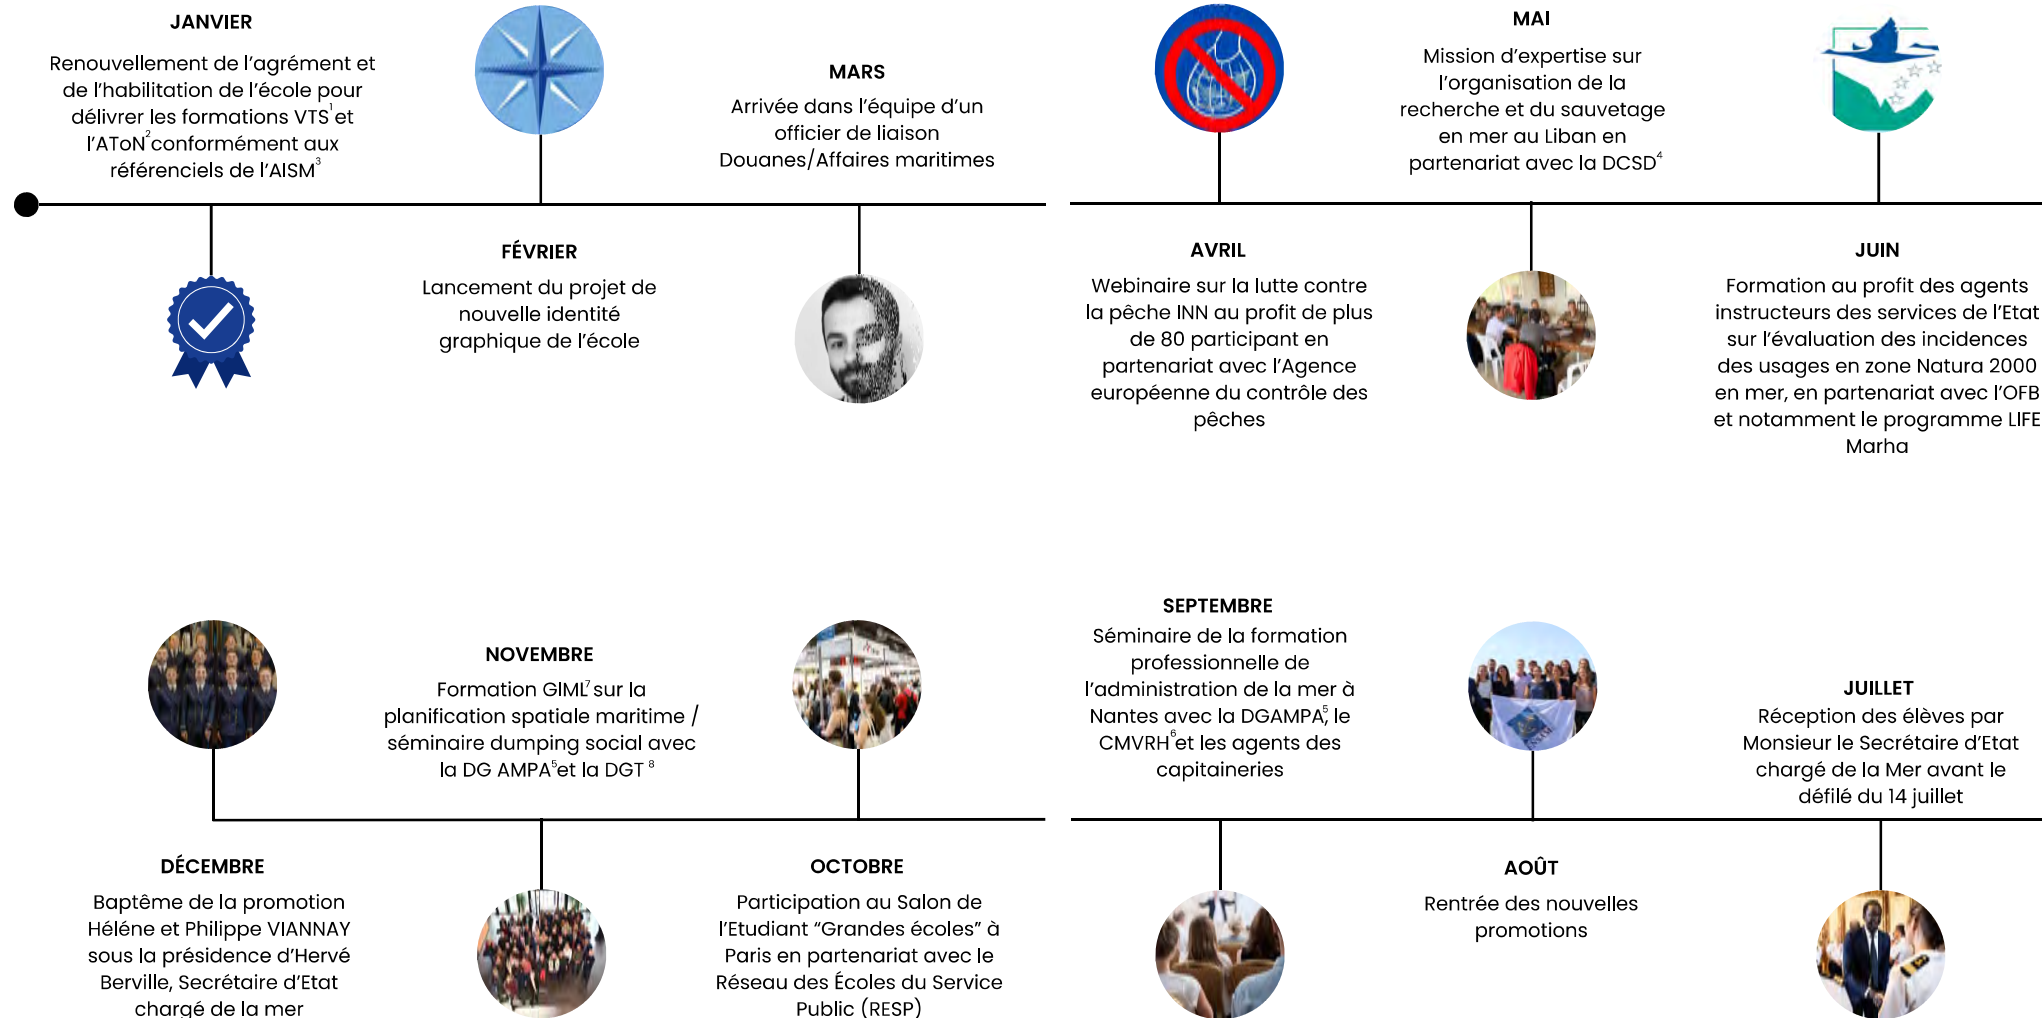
JANVIER

Renouvellement de l'agrément et de l'habilitation de l'école pour délivrer les formations VTS$^1$ et l'AToN$^2$ conformément aux référenciels de l'AISM$^3$

MARS

Arrivée dans l'équipe d'un officier de liaison Douanes/Affaires maritimes

FÉVRIER

Lancement du projet de nouvelle identité graphique de l'école

MAI

Mission d'expertise sur l'organisation de la recherche et du sauvetage en mer au Liban en partenariat avec la DCSD$^4$

AVRIL

Webinaire sur la lutte contre la pêche INN au profit de plus de 80 participant en partenariat avec l'Agence européenne du contrôle des pêches

JUIN

Formation au profit des agents instructeurs des services de l'Etat sur l'évaluation des incidences des usages en zone Natura 2000 en mer, en partenariat avec l'OFB et notamment le programme LIFE Marha

NOVEMBRE

Formation GIML$^7$ sur la planification spatiale maritime / séminaire dumping social avec la DG AMPA$^5$ et la DGT $^8$

DÉCEMBRE

Baptême de la promotion Héléne et Philippe VIANNAY sous la présidence d'Hervé Berville, Secrétaire d'Etat chargé de la mer

OCTOBRE

Participation au Salon de l'Etudiant "Grandes écoles" à Paris en partenariat avec le Réseau des Écoles du Service Public (RESP)

SEPTEMBRE

Séminaire de la formation professionnelle de l'administration de la mer à Nantes avec la DGAMPA$^5$, le CMVRH$^6$ et les agents des capitaineries

JUILLET

Réception des élèves par Monsieur le Secrétaire d'Etat chargé de la Mer avant le défilé du 14 juillet

AOÛT

Rentrée des nouvelles promotions